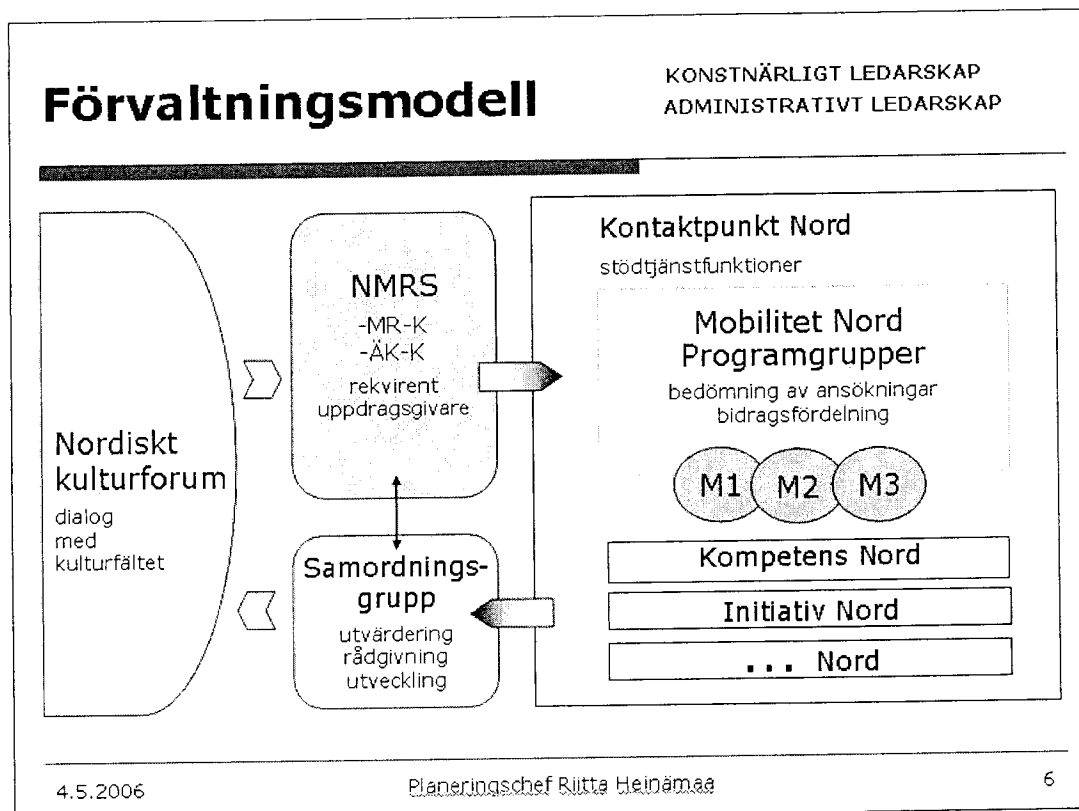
Förvaltningsmodell

KONSTNÄRLIGT LEDARSKAP
ADMINISTRATIVT LEDARSKAP

Nordiskt kulturforum
dialog med kulturfältet

NMRS
-MR-K
-ÄK-K
rekvirent uppdragsgivare

Samordningsgrupp
utvärdering rådgivning utveckling

Kontaktpunkt Nord
stödtjänstfunktioner

Mobilitet Nord Programgrupper
bedömning av ansökningar bidragsfördelning

M1
M2
M3

Kompetens Nord

Initiativ Nord

... Nord

4.5.2006

Planeringschef Riitta Heinämaa

6